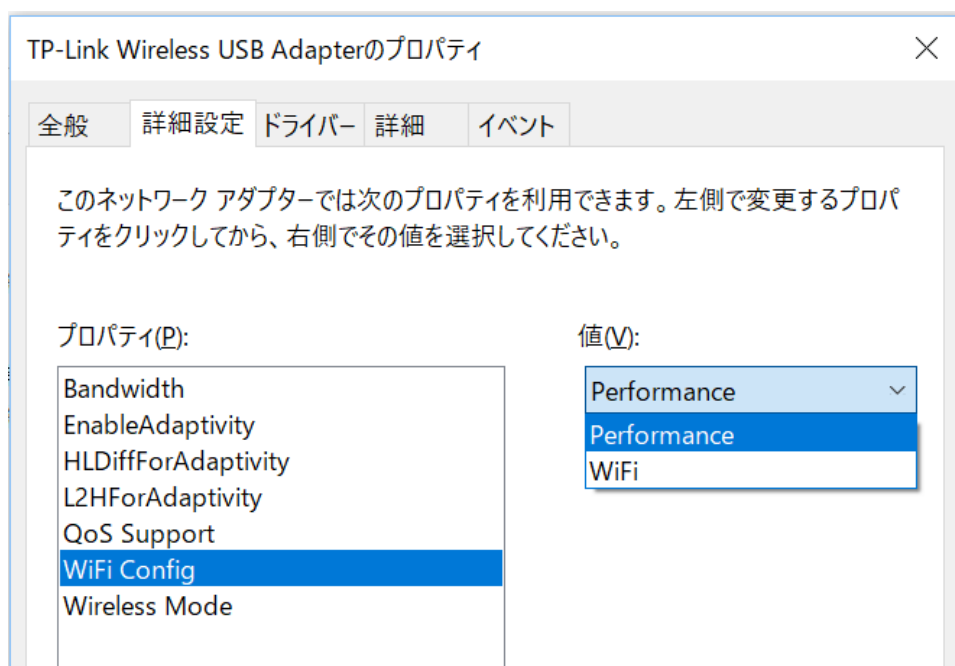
TP-Link Wireless USB Adapterのプロパティ

×

全般 | 詳細設定 | ドライバー | 詳細 | イベント

このネットワーク アダプターでは次のプロパティを利用できます。左側で変更するプロパティをクリックしてから、右側でその値を選択してください。

プロパティ(P):

Bandwidth
EnableAdaptivity
HLDiffForAdaptivity
L2HForAdaptivity
QoS Support
WiFi Config
Wireless Mode

値(V):

Performance

Performance
WiFi